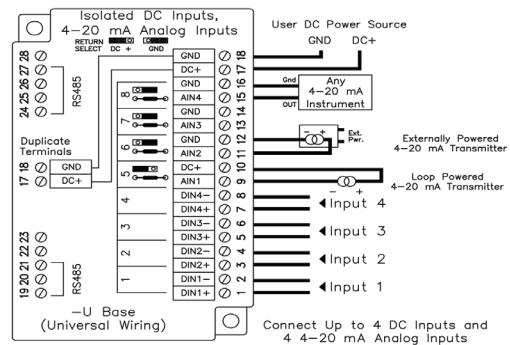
Isolated DC Inputs, 4–20 mA Analog Inputs

RETURN SELECT DC + GND

User DC Power Source
GND DC+

28 27 26 25 24
RS485

Duplicate Terminals
GND
DC+
17 18

23 22 21 20 19
RS485

8 7 6 5 4 3 2 1

GND
DC+
GND
AIN4
GND
AIN3
GND
AIN2
DC+
AIN1
DIN4–
DIN4+
DIN3–
DIN3+
DIN2–
DIN2+
DIN1–
DIN1+

18 17 16 15 14 13 12 11 10 9 8 7 6 5 4 3 2 1

Gnd
OUT
Any 4–20 mA Instrument

– + Ext. Pwr.
Externally Powered 4–20 mA Transmitter

– +
Loop Powered 4–20 mA Transmitter

Input 4
Input 3
Input 2
Input 1

–U Base
(Universal Wiring)

Connect Up to 4 DC Inputs and 4 4–20 mA Analog Inputs